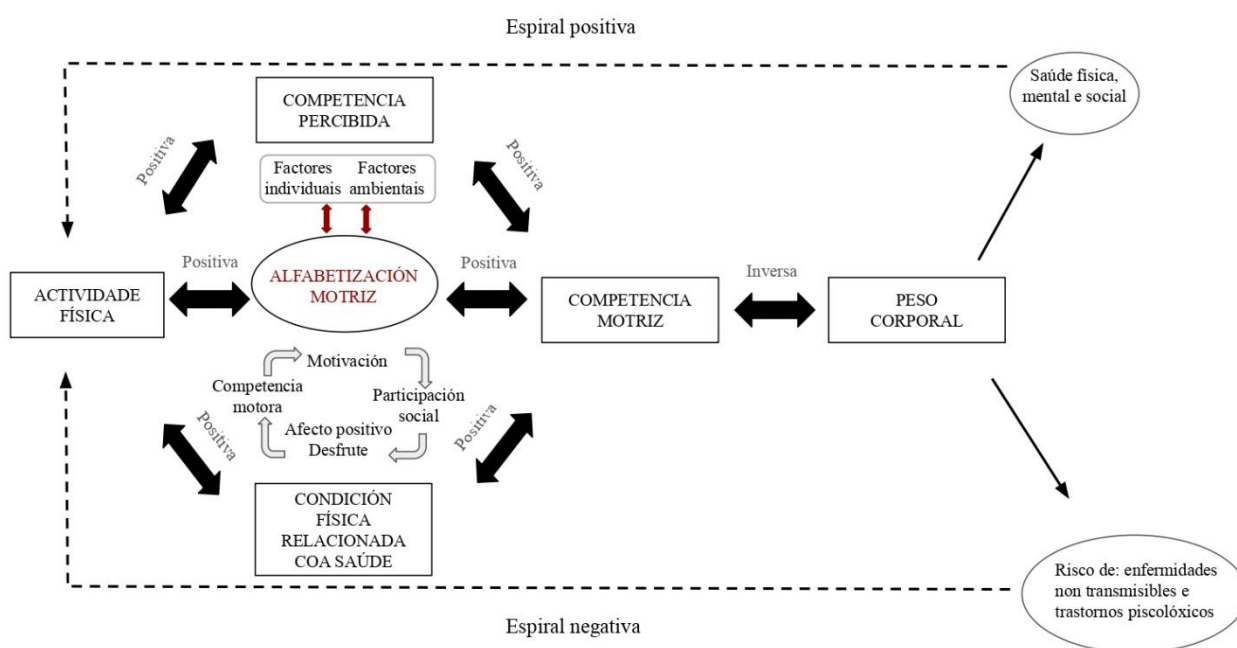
Espiral positiva

Saúde física, mental e social

COMPETENCIA PERCIBIDA

Positiva

Positiva

Factores individuais

Factores ambientais

Positiva

Positiva

Inversa

ACTIVIDADE FÍSICA

ALFABETIZACIÓN MOTRIZ

COMPETENCIA MOTRIZ

PESO CORPORAL

Motivación

Competencia motora

Participación social

Afecto positivo Desfrute

Positiva

Positiva

CONDICIÓN FÍSICA RELACIONADA COA SAÚDE

Risco de: enfermidades non transmisibles e trastornos piscolóxicos

Espiral negativa